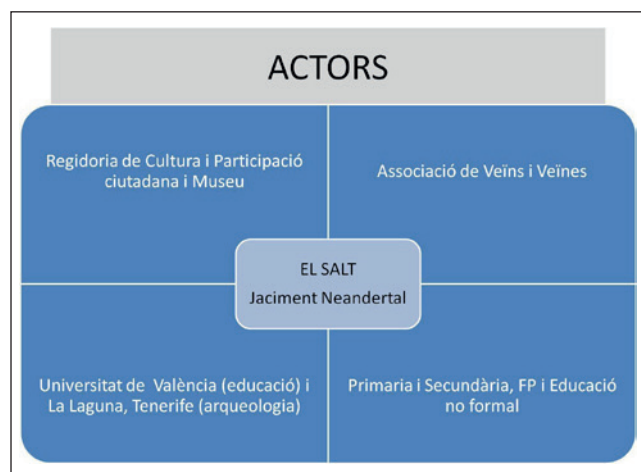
ACTORS

Regidoria de Cultura i Participació ciutadana i Museu

Associació de Veïns i Veïnes

EL SALT
Jaciment Neandertal

Universitat de València (educació) i La Laguna, Tenerife (arqueologia)

Primaria i Secundària, FP i Educació no formal